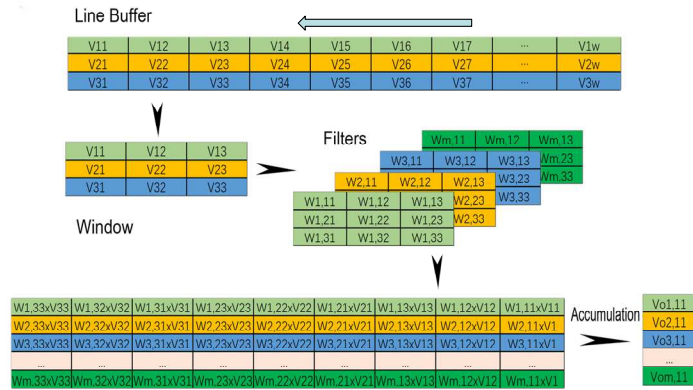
Line Buffer

| V11 | V12 | V13 | V14 | V15 | V16 | V17 | ... | V1w |
|---|---|---|---|---|---|---|---|---|
| V21 | V22 | V23 | V24 | V25 | V26 | V27 | ... | V2w |
| V31 | V32 | V33 | V34 | V35 | V36 | V37 | ... | V3w |

| V11 | V12 | V13 |
|---|---|---|
| V21 | V22 | V23 |
| V31 | V32 | V33 |

Window

Filters

| Wm,11 | Wm,12 | Wm,13 |
|---|---|---|
| | | Wm,23 |
| | | Wm,33 |

| W3,11 | W3,12 | W3,13 |
|---|---|---|
| | | W3,23 |
| | | W3,33 |

| W2,11 | W2,12 | W2,13 |
|---|---|---|
| | | W2,23 |
| | | W2,33 |

| W1,11 | W1,12 | W1,13 |
|---|---|---|
| W1,21 | W1,22 | W1,23 |
| W1,31 | W1,32 | W1,33 |

| W1,33xV33 | W1,32xV32 | W1,31xV31 | W1,23xV23 | W1,22xV22 | W1,21xV21 | W1,13xV13 | W1,12xV12 | W1,11xV11 |
|---|---|---|---|---|---|---|---|---|
| W2,33xV33 | W2,32xV32 | W2,31xV31 | W2,23xV23 | W2,22xV22 | W2,21xV21 | W2,13xV13 | W2,12xV12 | W2,11xV1 |
| W3,33xV33 | W3,32xV32 | W3,31xV31 | W3,23xV23 | W3,22xV22 | W3,21xV21 | W3,13xV13 | W3,12xV12 | W3,11xV1 |
| ... | ... | ... | ... | ... | ... | ... | ... | ... |
| Wm,33xV33 | Wm,32xV32 | Wm,31xV31 | Wm,23xV23 | Wm,22xV22 | Wm,21xV21 | Wm,13xV13 | Wm,12xV12 | Wm,11xV1 |

Accumulation

| Vo1,11 |
|---|
| Vo2,11 |
| Vo3,11 |
| ... |
| Vom,11 |